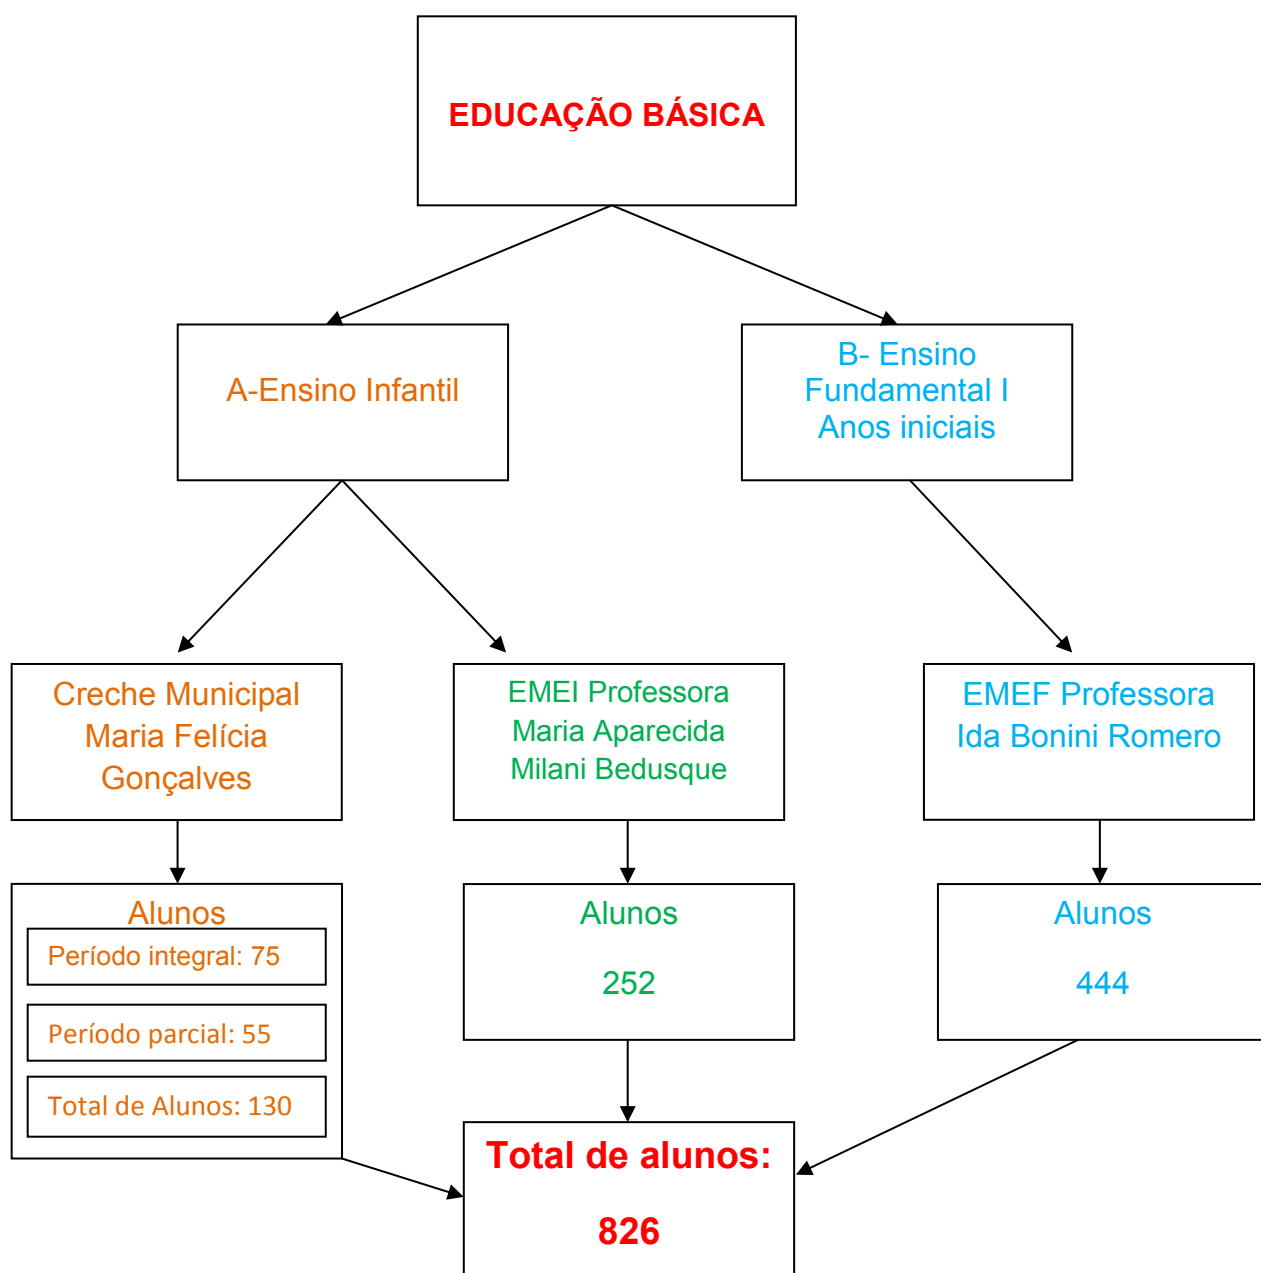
EDUCAÇÃO BÁSICA

A-Ensino Infantil

B- Ensino Fundamental I Anos iniciais

Creche Municipal Maria Felícia Gonçalves

EMEI Professora Maria Aparecida Milani Bedusque

EMEF Professora Ida Bonini Romero

Alunos

Período integral: 75

Período parcial: 55

Total de Alunos: 130

Alunos

252

Alunos

444

Total de alunos:

826